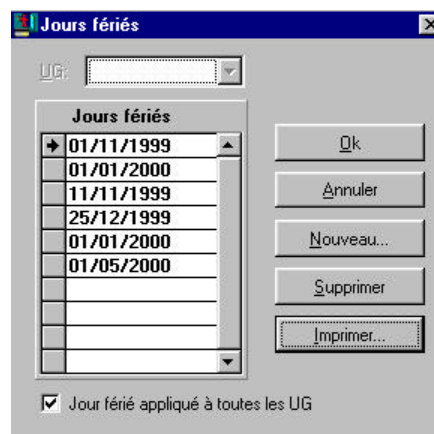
Jours fériés

UG:

| Jours fériés |
|---|
| 01/11/1999 |
| 01/01/2000 |
| 11/11/1999 |
| 25/12/1999 |
| 01/01/2000 |
| 01/05/2000 |

Ok

Annuler

Nouveau...

Supprimer

Imprimer...

Jour férié appliqué à toutes les UG